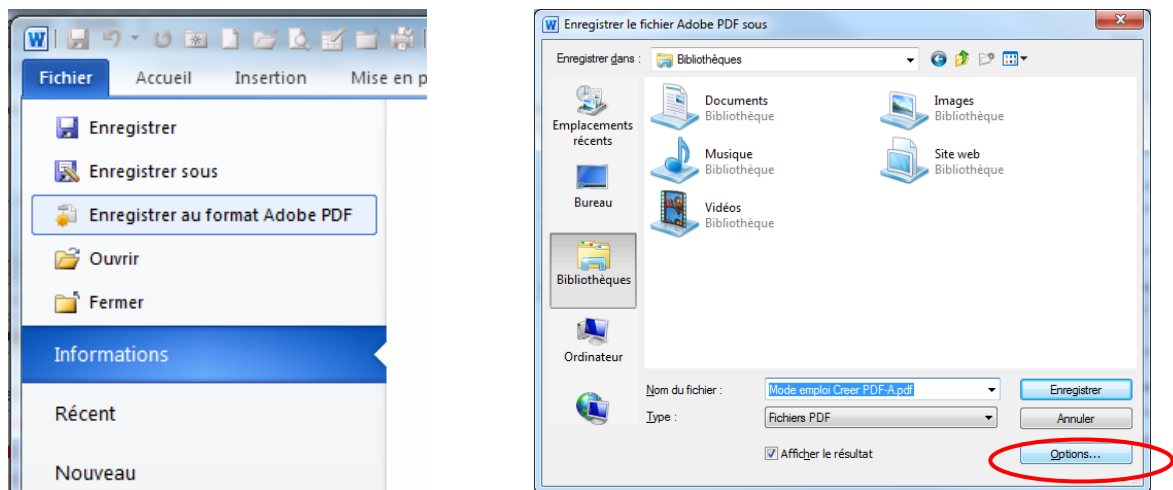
Fichier Accueil Insertion Mise en p

Enregistrer

Enregistrer sous

Enregistrer au format Adobe PDF

Ouvrir

Fermer

Informations

Récent

Nouveau

Enregistrer le fichier Adobe PDF sous

Enregistrer dans : Bibliothèques

Emplacements récents

Bureau

Bibliothèques

Ordinateur

Documents
Bibliothèque

Images
Bibliothèque

Musique
Bibliothèque

Site web
Bibliothèque

Vidéos
Bibliothèque

Nom du fichier : Mode emploi Creer PDF-A.pdf

Type : Fichiers PDF

Enregistrer

Annuler

Afficher le résultat

Options...